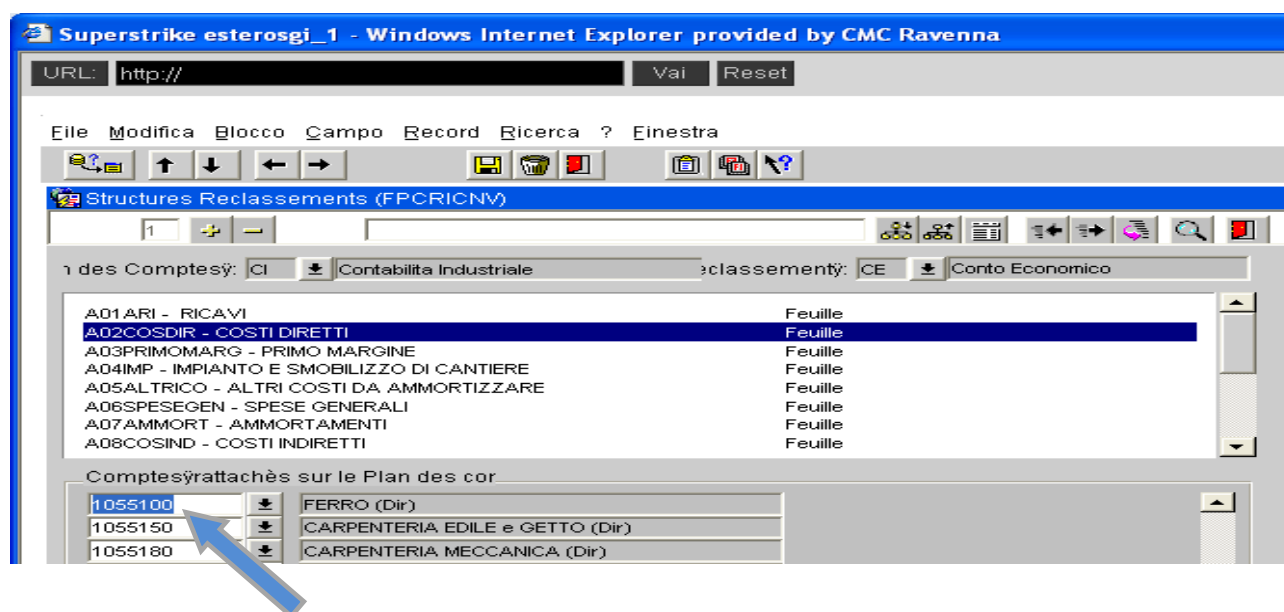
Superstrike esterosgi_1 - Windows Internet Explorer provided by CMC Ravenna

URL: http://
Vai
Reset

File Modifica Blocco Campo Record Ricerca ? Finestra

Structures Reclassements (FPCRICNV)

1

ı des Comptesÿ: CI Contabilita Industriale
eclassementÿ: CE Conto Economico

| | |
|---|---|
| A01ARI - RICAVI | Feuille |
| A02COSDIR - COSTI DIRETTI | Feuille |
| A03PRIMOMARG - PRIMO MARGINE | Feuille |
| A04IMP - IMPIANTO E SMOBILIZZO DI CANTIERE | Feuille |
| A05ALTRICO - ALTRI COSTI DA AMMORTIZZARE | Feuille |
| A06SPESEGEN - SPESE GENERALI | Feuille |
| A07AMMORT - AMMORTAMENTI | Feuille |
| A08COSIND - COSTI INDIRETTI | Feuille |

Comptesÿrattachès sur le Plan des cor

| | |
|---|---|
| 1055100 | FERRO (Dir) |
| 1055150 | CARPENTERIA EDILE e GETTO (Dir) |
| 1055180 | CARPENTERIA MECCANICA (Dir) |